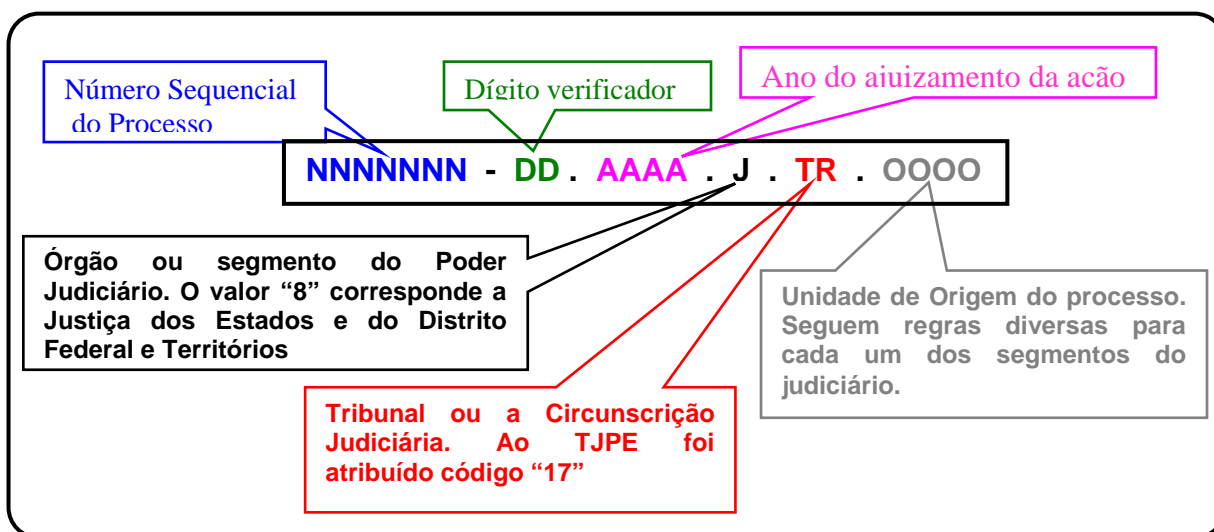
Número Sequencial do Processo

Dígito verificador

Ano do aiuizamento da acão

NNNNNNN - DD . AAAA . J . TR . OOOO

Órgão ou segmento do Poder Judiciário. O valor “8” corresponde a Justiça dos Estados e do Distrito Federal e Territórios

Unidade de Origem do processo. Seguem regras diversas para cada um dos segmentos do judiciário.

Tribunal ou a Circunscrição Judiciária. Ao TJPE foi atribuído código “17”